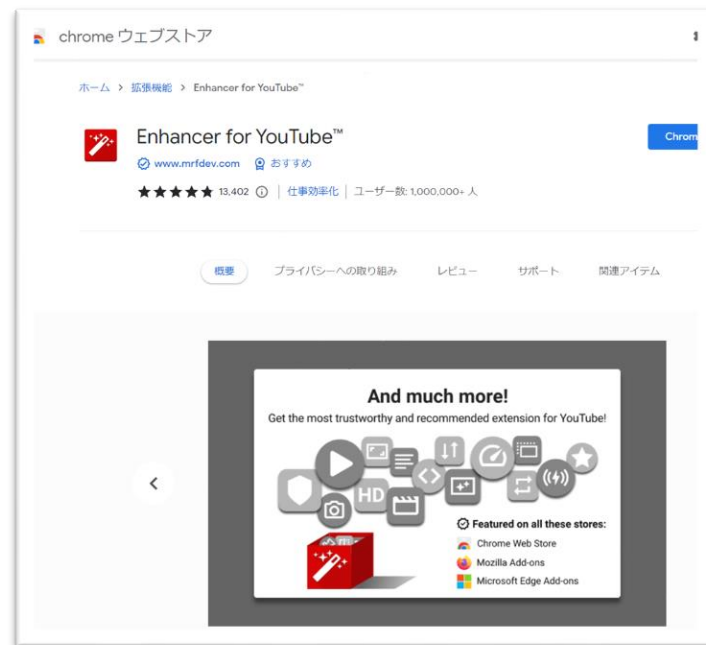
chrome ウェブストア

ホーム > 拡張機能 > Enhancer for YouTube™

Enhancer for YouTube™

www.mrfdev.com おすすめ

★★★★★ 13,402 ⓘ | 仕事効率化 | ユーザー数: 1,000,000+ 人

Chrom

概要 プライバシーへの取り組み レビュー サポート 関連アイテム

‹

And much more!

Get the most trustworthy and recommended extension for YouTube!

HD

Featured on all these stores:

Chrome Web Store

Mozilla Add-ons

Microsoft Edge Add-ons